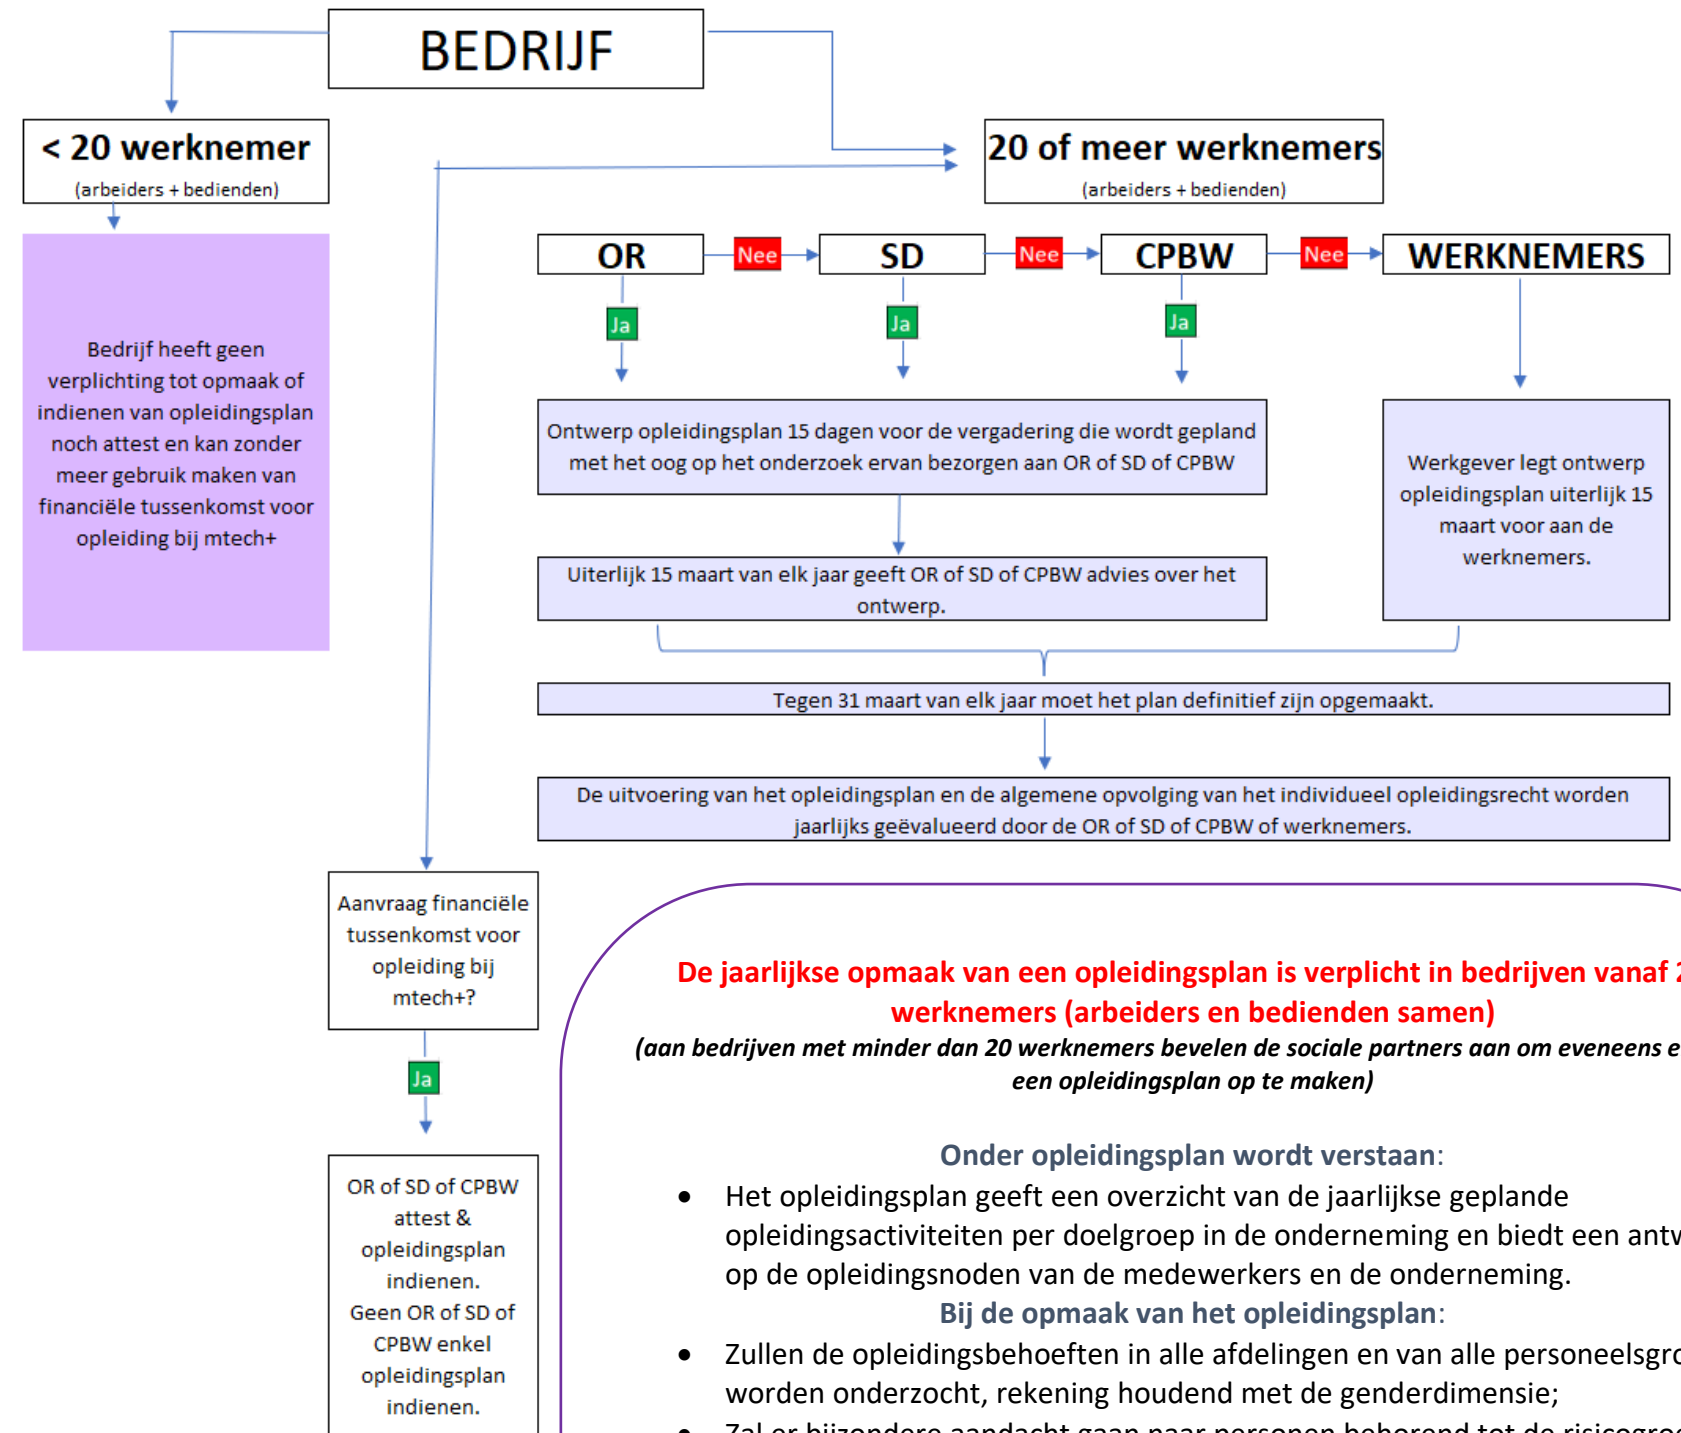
BEDRIJF

< 20 werknemer
(arbeiders + bedienden)

Bedrijf heeft geen verplichting tot opmaak of indienen van opleidingsplan noch attest en kan zonder meer gebruik maken van financiële tussenkomst voor opleiding bij mtech+

20 of meer werknemers
(arbeiders + bedienden)

OR Nee SD Nee CPBW Nee WERKNEMERS

Ja Ja Ja

Ontwerp opleidingsplan 15 dagen voor de vergadering die wordt gepland met het oog op het onderzoek ervan bezorgen aan OR of SD of CPBW

Werkgever legt ontwerp opleidingsplan uiterlijk 15 maart voor aan de werknemers.

Uiterlijk 15 maart van elk jaar geeft OR of SD of CPBW advies over het ontwerp.

Tegen 31 maart van elk jaar moet het plan definitief zijn opgemaakt.

De uitvoering van het opleidingsplan en de algemene opvolging van het individueel opleidingsrecht worden jaarlijks geëvalueerd door de OR of SD of CPBW of werknemers.

Aanvraag financiële tussenkomst voor opleiding bij mtech+?

Ja

OR of SD of CPBW attest & opleidingsplan indienen. Geen OR of SD of CPBW enkel opleidingsplan indienen.

De jaarlijkse opmaak van een opleidingsplan is verplicht in bedrijven vanaf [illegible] werknemers (arbeiders en bedienden samen)
(aan bedrijven met minder dan 20 werknemers bevelen de sociale partners aan om eveneens e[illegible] een opleidingsplan op te maken)

Onder opleidingsplan wordt verstaan:
• Het opleidingsplan geeft een overzicht van de jaarlijkse geplande opleidingsactiviteiten per doelgroep in de onderneming en biedt een antw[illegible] op de opleidingsnoden van de medewerkers en de onderneming.
Bij de opmaak van het opleidingsplan:
• Zullen de opleidingsbehoeften in alle afdelingen en van alle personeelsgr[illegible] worden onderzocht, rekening houdend met de genderdimensie;
• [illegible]